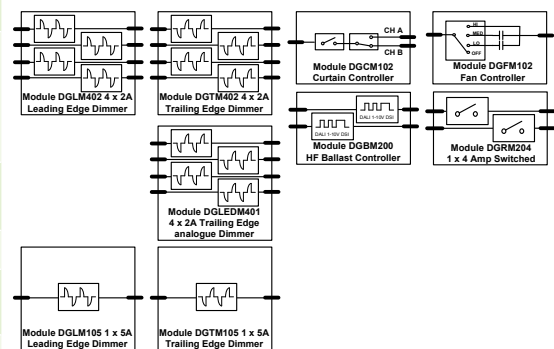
Module DGLM402 4 x 2A
Leading Edge Dimmer

Module DGTM402 4 x 2A
Trailing Edge Dimmer

CH A
CH B
Module DGCM102
Curtain Controller

HI
MED
LO
OFF
Module DGFM102
Fan Controller

DALI 1-10V DSI
DALI 1-10V DSI
Module DGBM200
HF Ballast Controller

Module DGRM204
1 x 4 Amp Switched

Module DGLEDM401
4 x 2A Trailing Edge
analogue Dimmer

Module DGLM105 1 x 5A
Leading Edge Dimmer

Module DGTM105 1 x 5A
Trailing Edge Dimmer